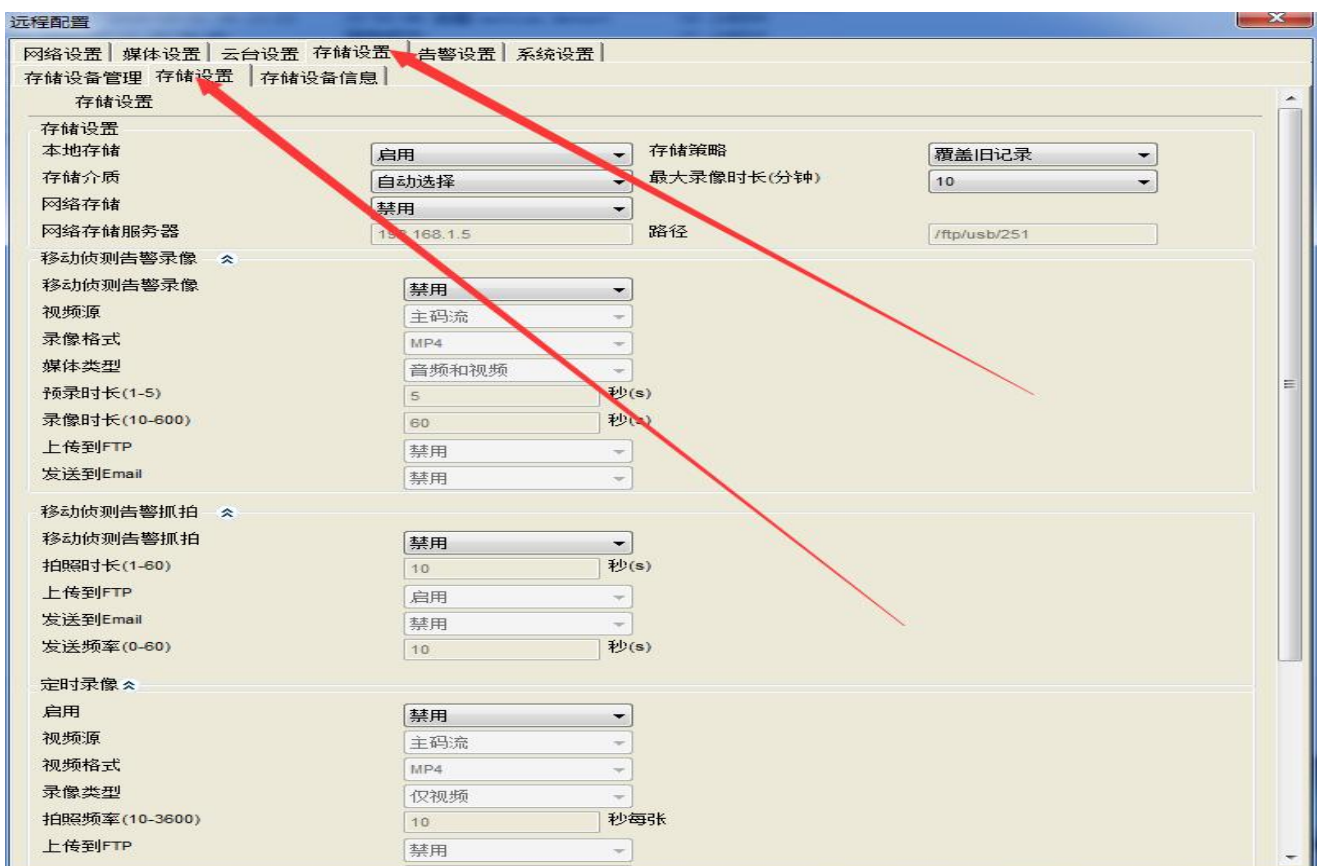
远程配置

网络设置 | 媒体设置 | 云台设置 | 存储设置 | 告警设置 | 系统设置

存储设备管理 | 存储设置 | 存储设备信息

存储设置

存储设置

本地存储 启用

存储策略 覆盖旧记录

存储介质 自动选择

最大录像时长(分钟) 10

网络存储 禁用

网络存储服务器 1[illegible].168.1.5

路径 /ftp/usb/251

移动侦测告警录像

移动侦测告警录像 禁用

视频源 主码流

录像格式 MP4

媒体类型 音频和视频

预录时长(1-5) 5 秒(s)

录像时长(10-600) 60 秒(s)

上传到FTP 禁用

发送到Email 禁用

移动侦测告警抓拍

移动侦测告警抓拍 禁用

拍照时长(1-60) 10 秒(s)

上传到FTP 启用

发送到Email 禁用

发送频率(0-60) 10 秒(s)

定时录像

启用 禁用

视频源 主码流

视频格式 MP4

录像类型 仅视频

拍照频率(10-3600) 10 秒每张

上传到FTP 禁用